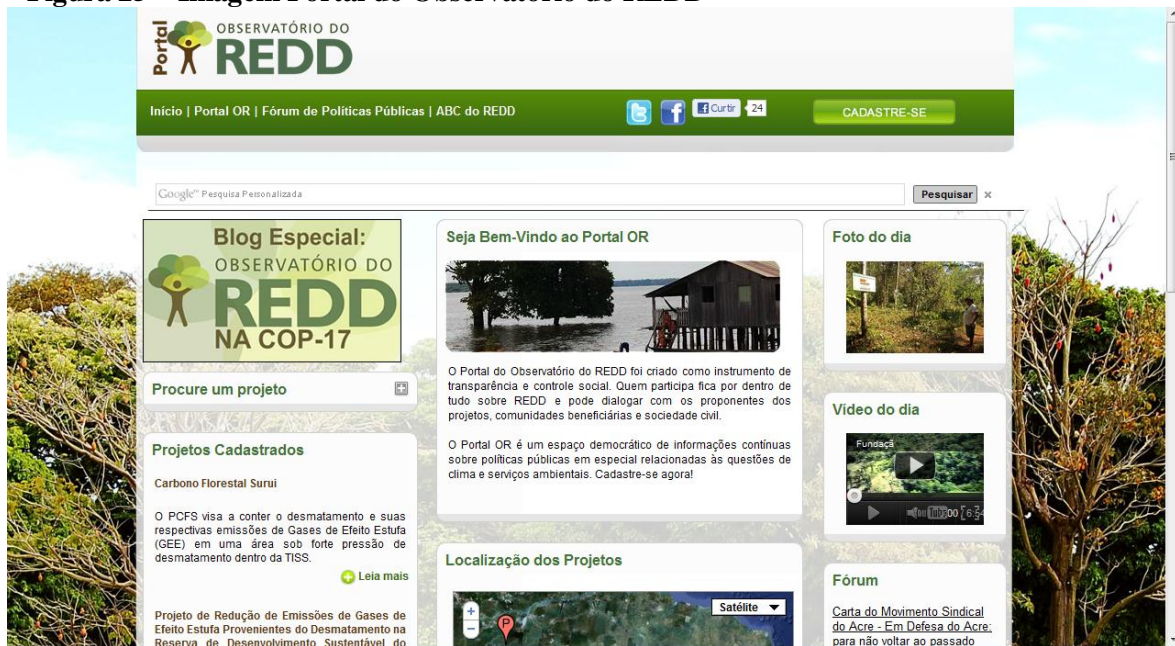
Figura 23 – Imagem Portal do Observatório do REDD

Portal OBSERVATÓRIO DO REDD

Início | Portal OR | Fórum de Políticas Públicas | ABC do REDD

Curtir 24

CADASTRE-SE

Google™ Pesquisa Personalizada

Pesquisar ×

Blog Especial: OBSERVATÓRIO DO REDD NA COP-17

Procure um projeto

Projetos Cadastrados

Carbono Florestal Surui

O PCFS visa a conter o desmatamento e suas respectivas emissões de Gases de Efeito Estufa (GEE) em uma área sob forte pressão de desmatamento dentro da TISS.

Leia mais

Projeto de Redução de Emissões de Gases de Efeito Estufa Provenientes do Desmatamento na Reserva de Desenvolvimento Sustentável do

Seja Bem-Vindo ao Portal OR

O Portal do Observatório do REDD foi criado como instrumento de transparência e controle social. Quem participa fica por dentro de tudo sobre REDD e pode dialogar com os proponentes dos projetos, comunidades beneficiárias e sociedade civil.

O Portal OR é um espaço democrático de informações contínuas sobre políticas públicas em especial relacionadas às questões de clima e serviços ambientais. Cadastre-se agora!

Localização dos Projetos

Satélite

Foto do dia

Video do dia

Fundaçã

00 6:5

Fórum

Carta do Movimento Sindical do Acre - Em Defesa do Acre: para não voltar ao passado